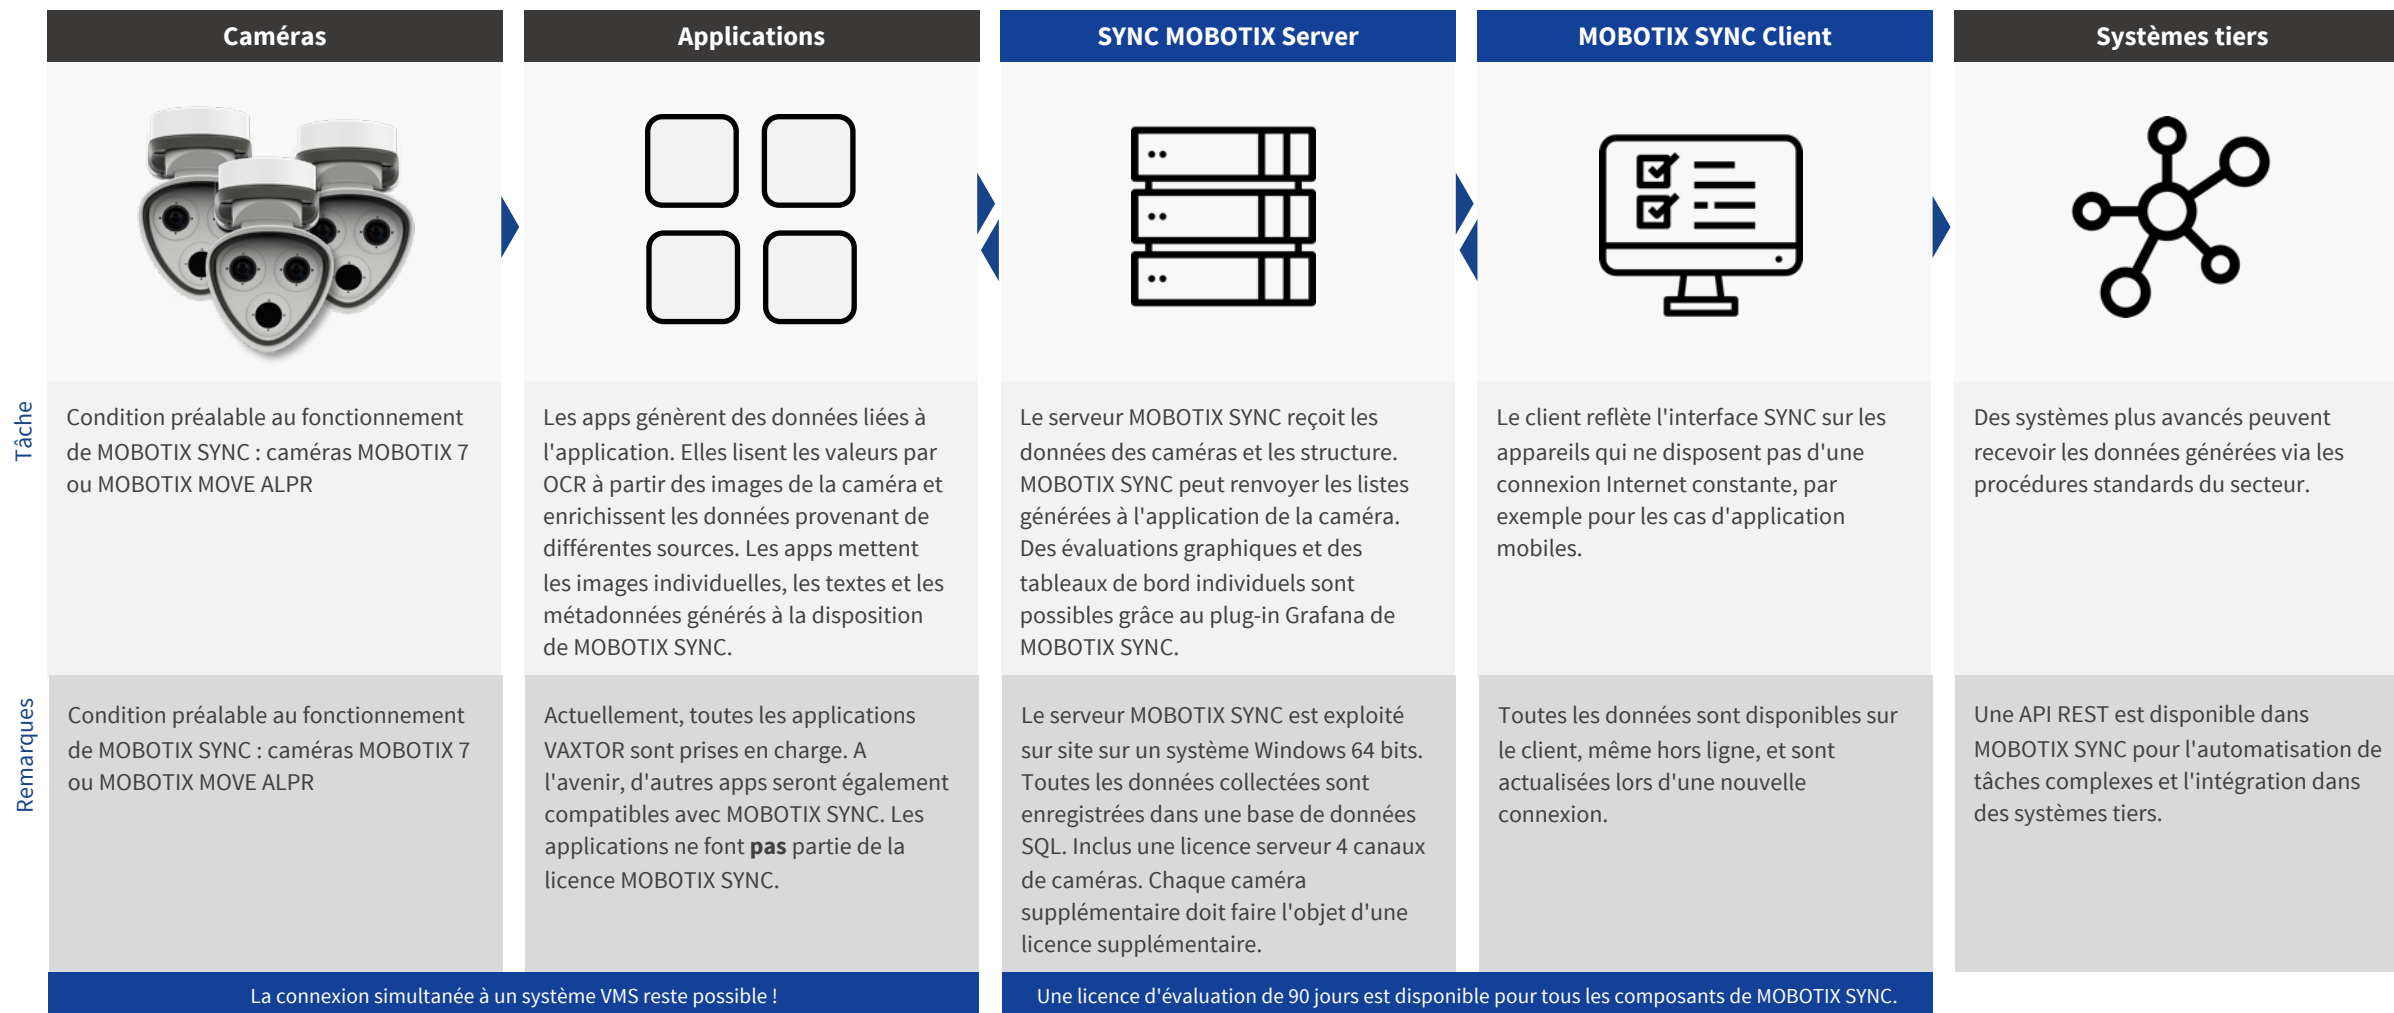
| | Caméras | Applications | SYNC MOBOTIX Server | MOBOTIX SYNC Client | Systèmes tiers |
|---|---|---|---|---|---|
| Tâche | Condition préalable au fonctionnement de MOBOTIX SYNC : caméras MOBOTIX 7 ou MOBOTIX MOVE ALPR | Les apps génèrent des données liées à l'application. Elles lisent les valeurs par OCR à partir des images de la caméra et enrichissent les données provenant de différentes sources. Les apps mettent les images individuelles, les textes et les métadonnées générés à la disposition de MOBOTIX SYNC. | Le serveur MOBOTIX SYNC reçoit les données des caméras et les structure. MOBOTIX SYNC peut renvoyer les listes générées à l'application de la caméra. Des évaluations graphiques et des tableaux de bord individuels sont possibles grâce au plug-in Grafana de MOBOTIX SYNC. | Le client reflète l'interface SYNC sur les appareils qui ne disposent pas d'une connexion Internet constante, par exemple pour les cas d'application mobiles. | Des systèmes plus avancés peuvent recevoir les données générées via les procédures standards du secteur. |
| Remarques | Condition préalable au fonctionnement de MOBOTIX SYNC : caméras MOBOTIX 7 ou MOBOTIX MOVE ALPR | Actuellement, toutes les applications VAXTOR sont prises en charge. A l'avenir, d'autres apps seront également compatibles avec MOBOTIX SYNC. Les applications ne font **pas** partie de la licence MOBOTIX SYNC. | Le serveur MOBOTIX SYNC est exploité sur site sur un système Windows 64 bits. Toutes les données collectées sont enregistrées dans une base de données SQL. Inclus une licence serveur 4 canaux de caméras. Chaque caméra supplémentaire doit faire l'objet d'une licence supplémentaire. | Toutes les données sont disponibles sur le client, même hors ligne, et sont actualisées lors d'une nouvelle connexion. | Une API REST est disponible dans MOBOTIX SYNC pour l'automatisation de tâches complexes et l'intégration dans des systèmes tiers. |

La connexion simultanée à un système VMS reste possible !

Une licence d'évaluation de 90 jours est disponible pour tous les composants de MOBOTIX SYNC.